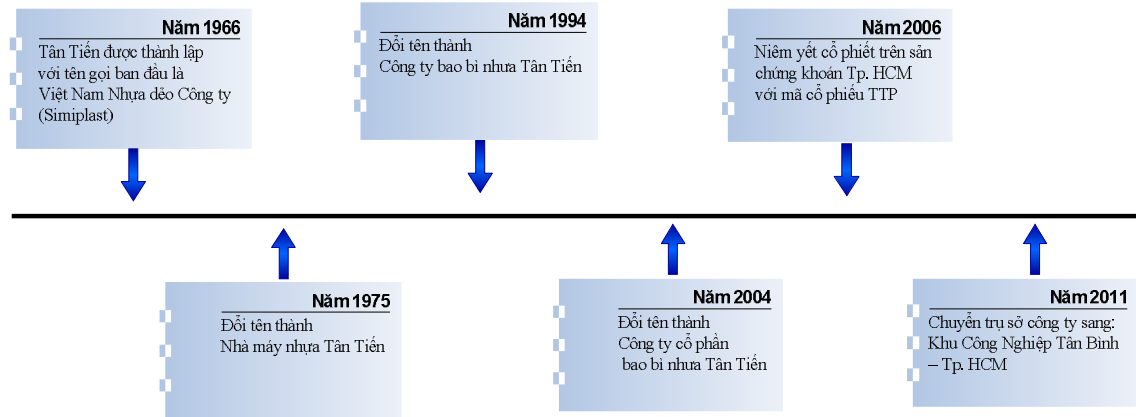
Năm 1966
Tân Tiến được thành lập với tên gọi ban đầu là Việt Nam Nhựa dẻo Công ty (Simiplast)

Năm 1994
Đổi tên thành
Công ty bao bì nhựa Tân Tiến

Năm 2006
Niêm yết cổ phiết trên sản chứng khoán Tp. HCM với mã cổ phiếu TTP

Năm 1975
Đổi tên thành
Nhà máy nhựa Tân Tiến

Năm 2004
Đổi tên thành
Công ty cổ phần
bao bì nhựa Tân Tiến

Năm 2011
Chuyển trụ sở công ty sang: Khu Công Nghiệp Tân Bình – Tp. HCM